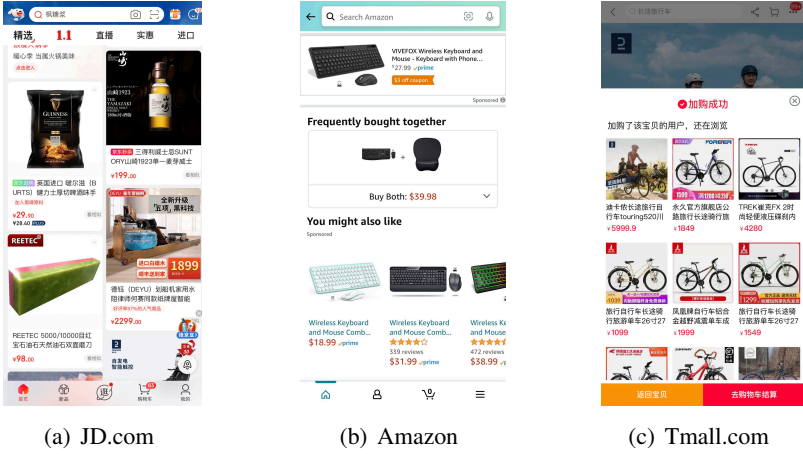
Q 疯狂漂 精选 1.1 直播 实惠 进口
暖心季 当属火锅美味
THE YAMAZAKI
英国进口 健力士 (G URTS) 健力士厚切脆薯味
¥29.90
¥28.60
三得利威士忌SUNTORY山崎1923单一麦芽威士
¥199.00
全新升级 "互炫" 黑科技
1899
德钰 (DEYU) 划船机家用水阻律师可赛同款组牌
¥2299.00
REETEC
REETEC 5000/10000目红宝石油石天然油石双面磨刀
¥98.00
首页 新品 逛 购物车 我的

Search Amazon
VIVEFOX Wireless Keyboard and Mouse - Keyboard with Phone...
$27.99 prime
$3 off coupon
Sponsored
Frequently bought together
+
Buy Both: $39.98
You might also like
Sponsored
Wireless Keyboard and Mouse Comb...
$18.99 prime
Wireless Keyboard and Mouse Comb...
339 reviews
$31.99 prime
Wireless Ke and Mouse
472 reviews
$38.99

加购成功
加购了该宝贝的用户，还在浏览
途卡依长途旅行自行车touring520川
¥5999.9
永久官方旗舰店公路旅行长途骑行旅
¥1849
TREK崔克FX 2时尚轻便液压碟刹内
¥4280
旅行自行车长途骑行旅游单车26寸27
¥1099
凤凰牌自行车铝合金越野减震单车成
¥1999
旅行自行车长途骑行旅游单车26寸27
¥1549
返回宝贝
去购物车结算

(a) JD.com
(b) Amazon
(c) Tmall.com